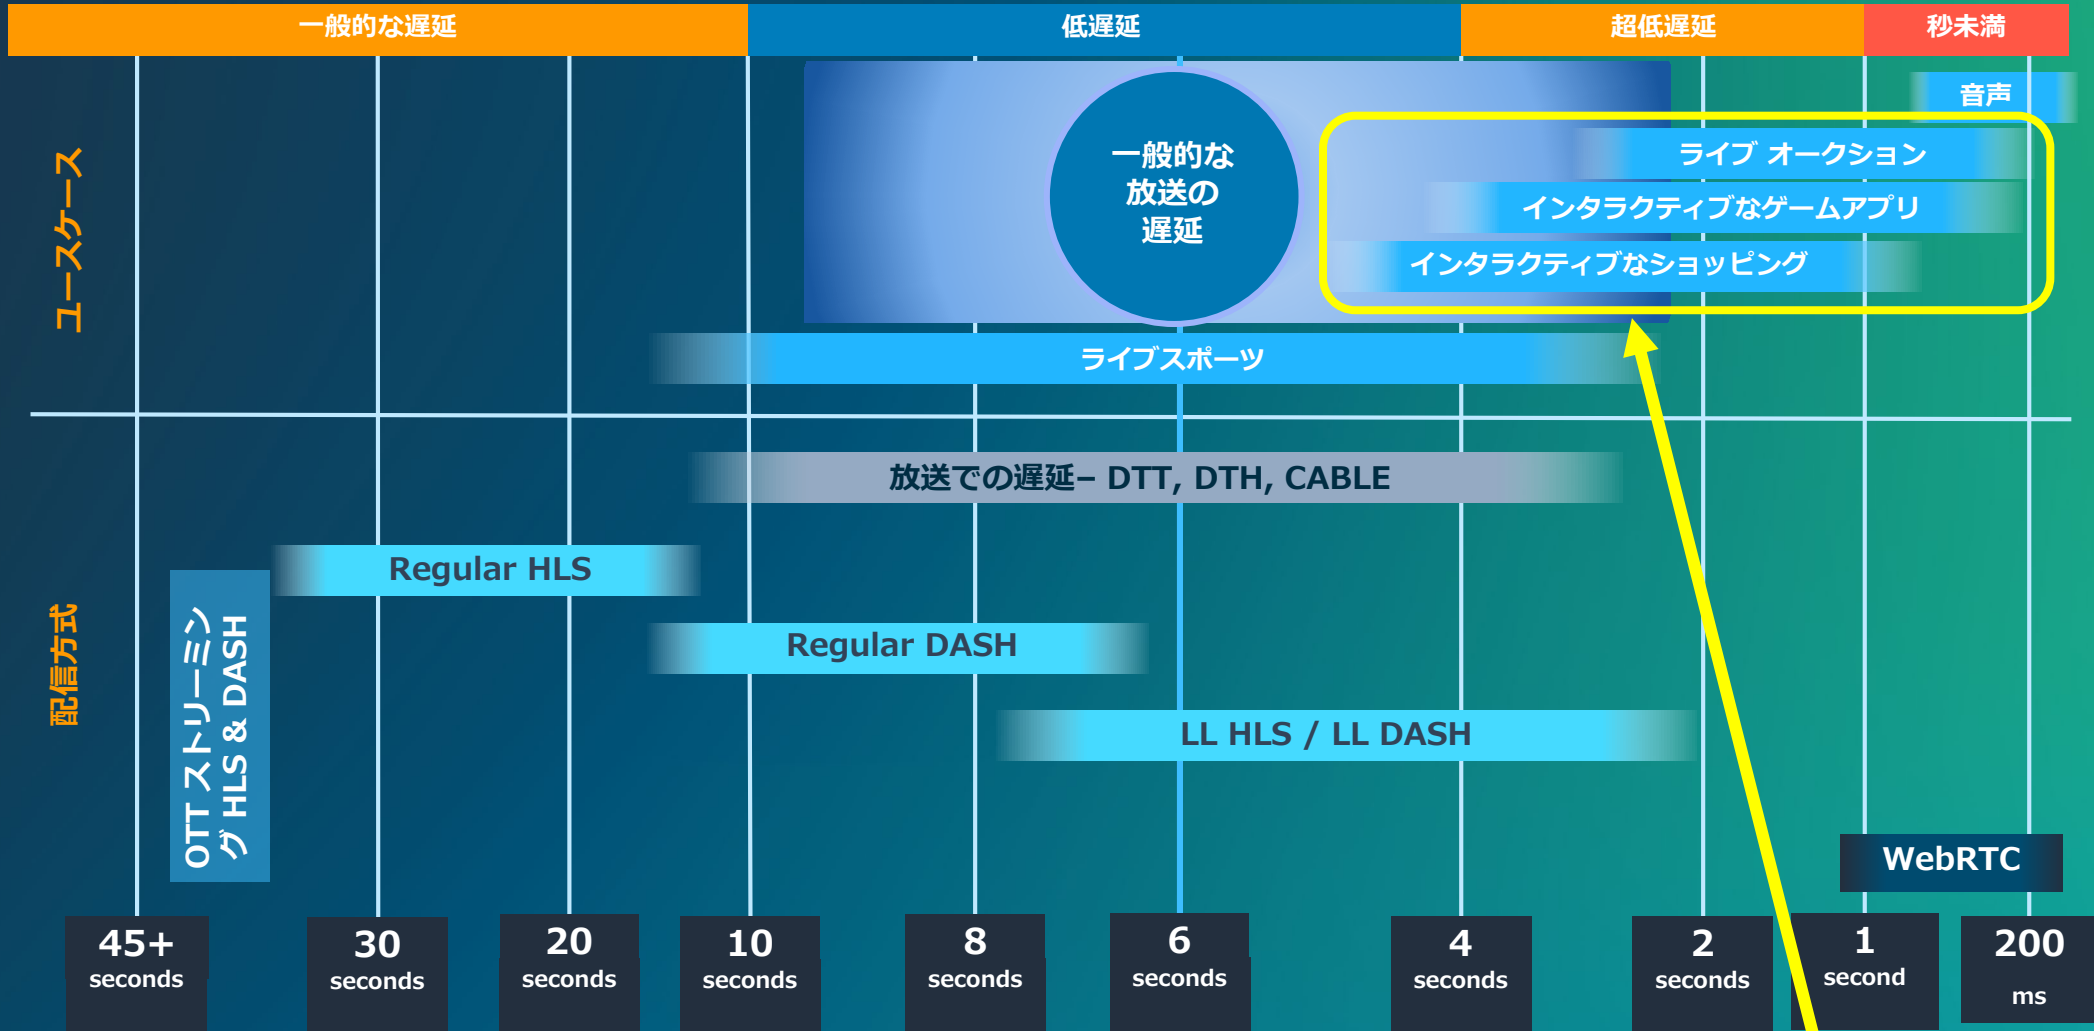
一般的な遅延
低遅延
超低遅延
秒未満

ユースケース

一般的な放送の遅延

音声
ライブ オークション
インタラクティブなゲームアプリ
インタラクティブなショッピング
ライブスポーツ

配信方式

OTT ストリーミング HLS & DASH

放送での遅延– DTT, DTH, CABLE
Regular HLS
Regular DASH
LL HLS / LL DASH
WebRTC

45+ seconds
30 seconds
20 seconds
10 seconds
8 seconds
6 seconds
4 seconds
2 seconds
1 second
200 ms